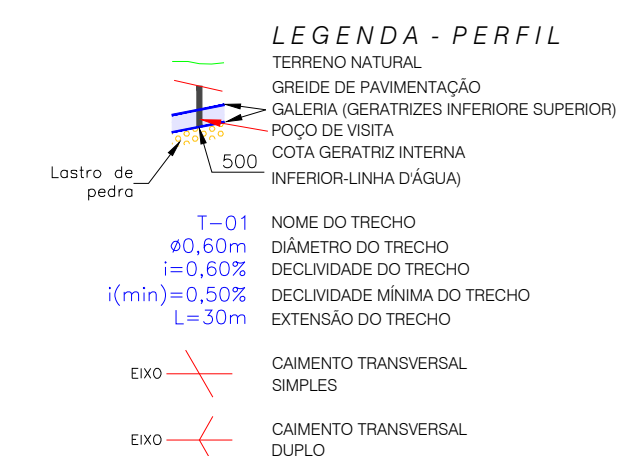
LEGENDA - PERFIL

TERRENO NATURAL

GREIDE DE PAVIMENTAÇÃO

GALERIA (GERATRIZES INFERIORE SUPERIOR)

POÇO DE VISITA

COTA GERATRIZ INTERNA INFERIOR-LINHA D'ÁGUA)

Lastro de pedra

500

T-01 NOME DO TRECHO

ø0,60m DIÂMETRO DO TRECHO

i=0,60% DECLIVIDADE DO TRECHO

i(min)=0,50% DECLIVIDADE MÍNIMA DO TRECHO

L=30m EXTENSÃO DO TRECHO

EIXO

CAIMENTO TRANSVERSAL SIMPLES

EIXO

CAIMENTO TRANSVERSAL DUPLO